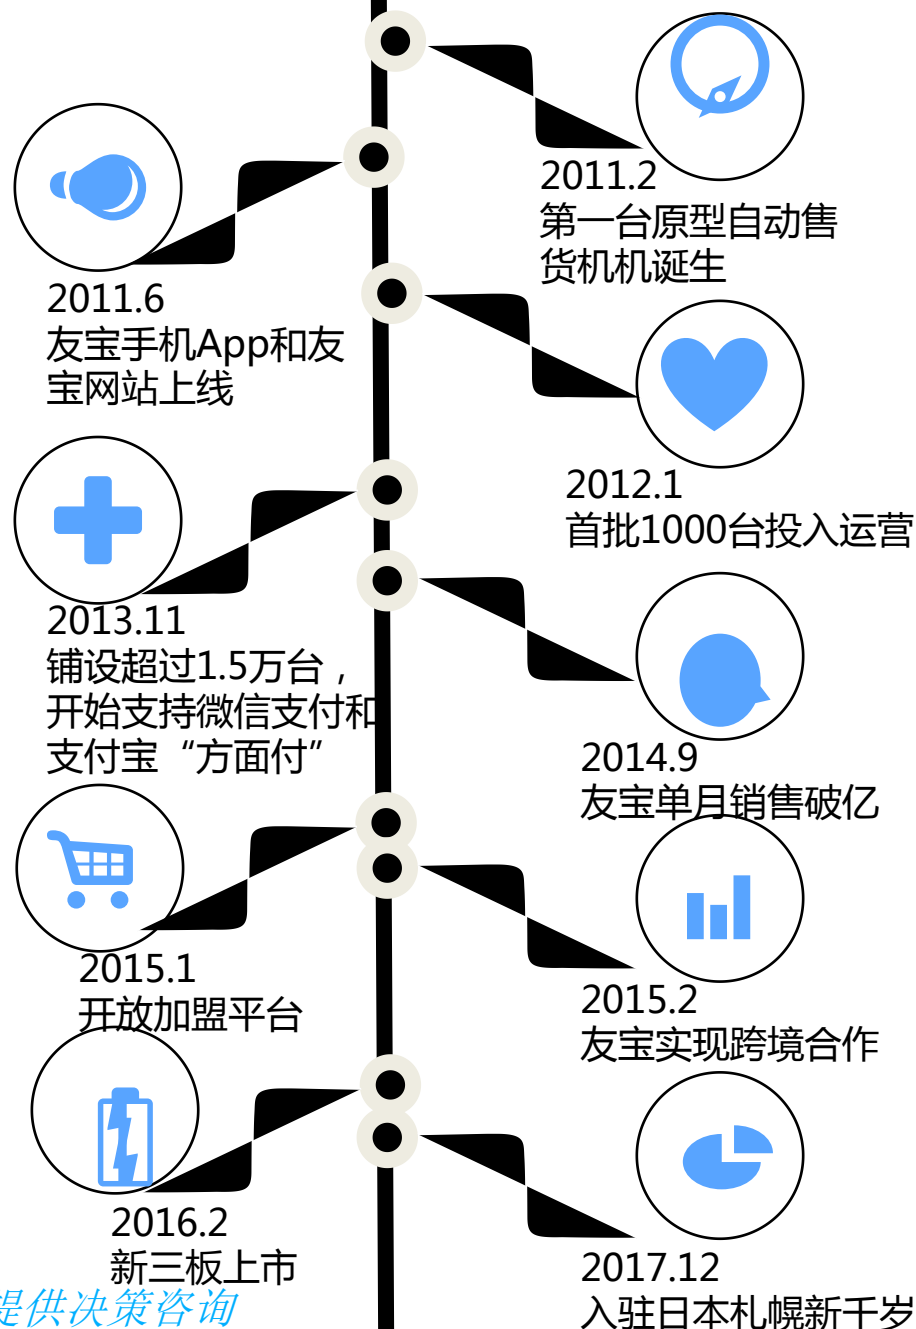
2011.2
第一台原型自动售货机机诞生

2011.6
友宝手机App和友宝网站上线

2012.1
首批1000台投入运营

2013.11
铺设超过1.5万台，开始支持微信支付和支付宝“方面付”

2014.9
友宝单月销售破亿

2015.1
开放加盟平台

2015.2
友宝实现跨境合作

2016.2
新三板上市

2017.12
入驻日本札幌新千岁

提供决策咨询